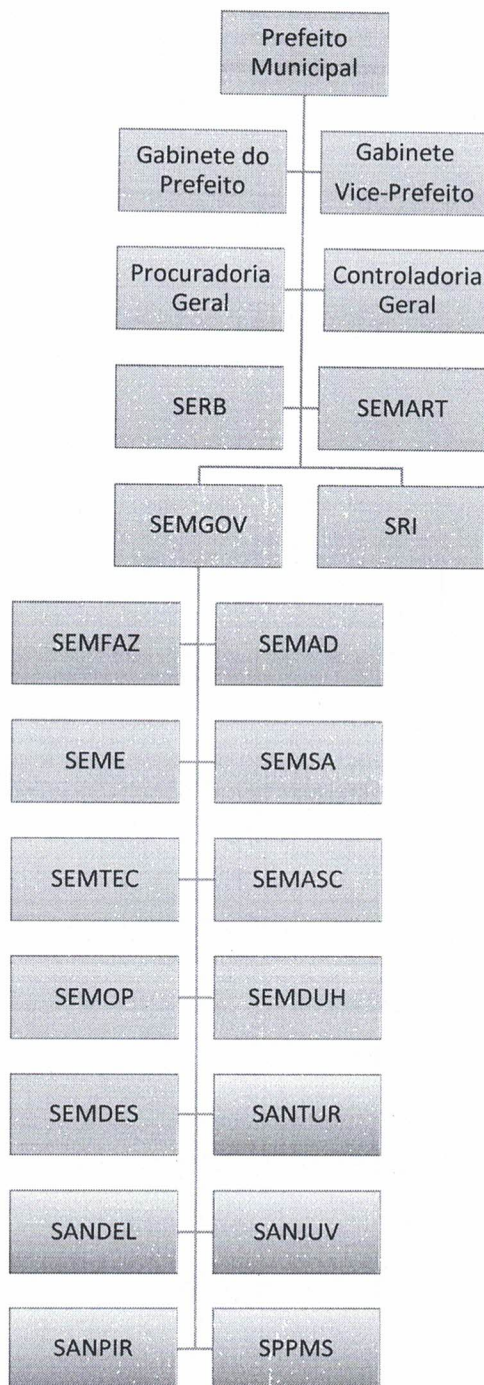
Prefeito Municipal

Gabinete do Prefeito

Gabinete Vice-Prefeito

Procuradoria Geral

Controladoria Geral

SERB

SEMART

SEMGOV

SRI

SEMFAZ

SEMAD

SEME

SEMSA

SEMTEC

SEMASC

SEMOP

SEMDUH

SEMDES

SANTUR

SANDEL

SANJUV

SANPIR

SPPMS